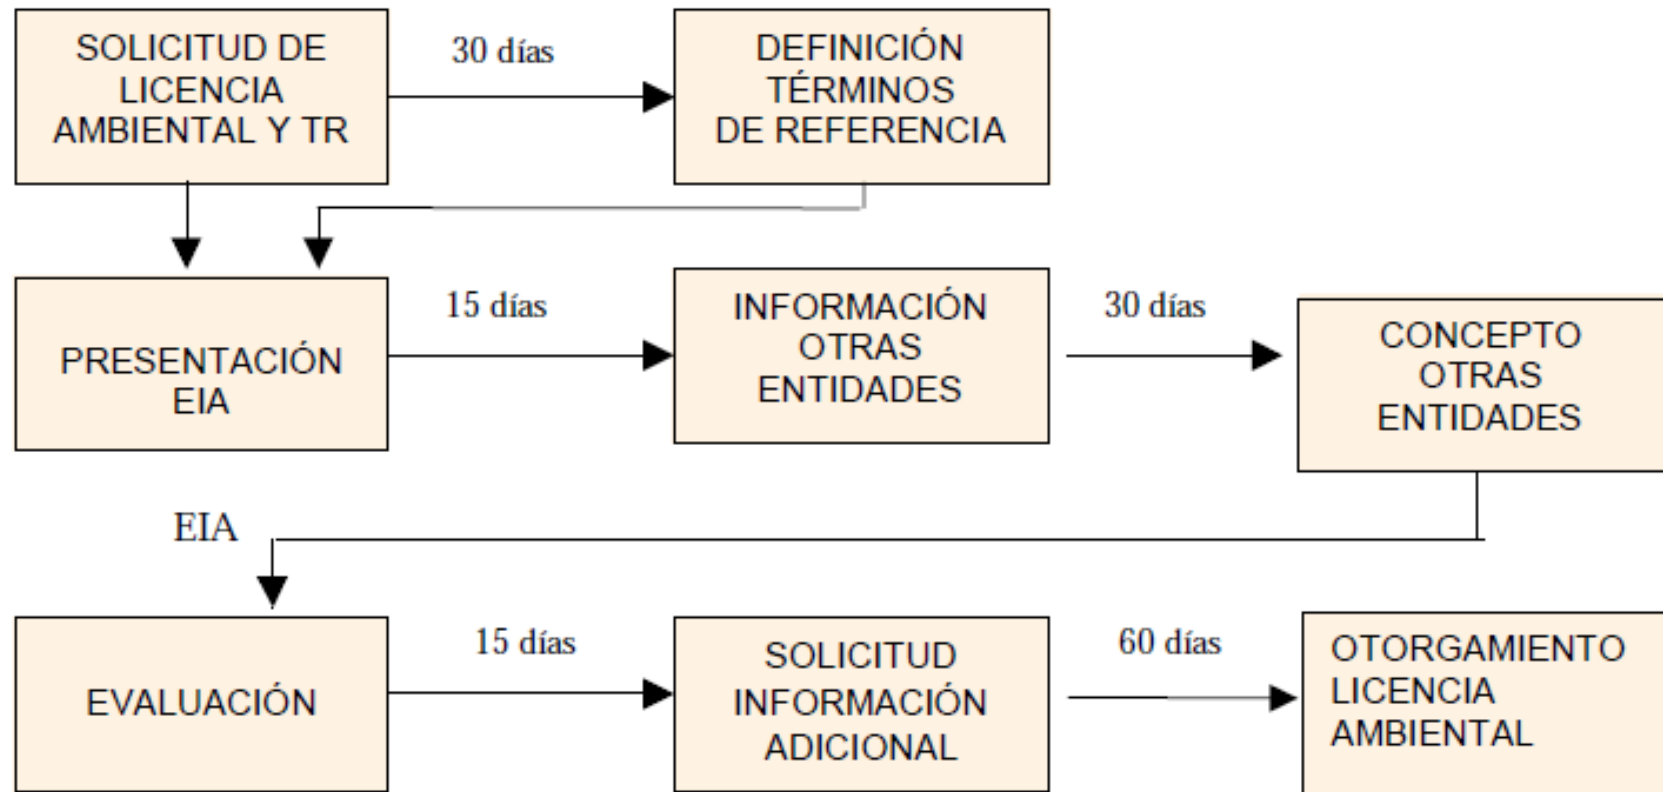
SOLICITUD DE LICENCIA AMBIENTAL Y TR

30 días

DEFINICIÓN TÉRMINOS DE REFERENCIA

PRESENTACIÓN EIA

15 días

INFORMACIÓN OTRAS ENTIDADES

30 días

CONCEPTO OTRAS ENTIDADES

EIA

EVALUACIÓN

15 días

SOLICITUD INFORMACIÓN ADICIONAL

60 días

OTORGAMIENTO LICENCIA AMBIENTAL